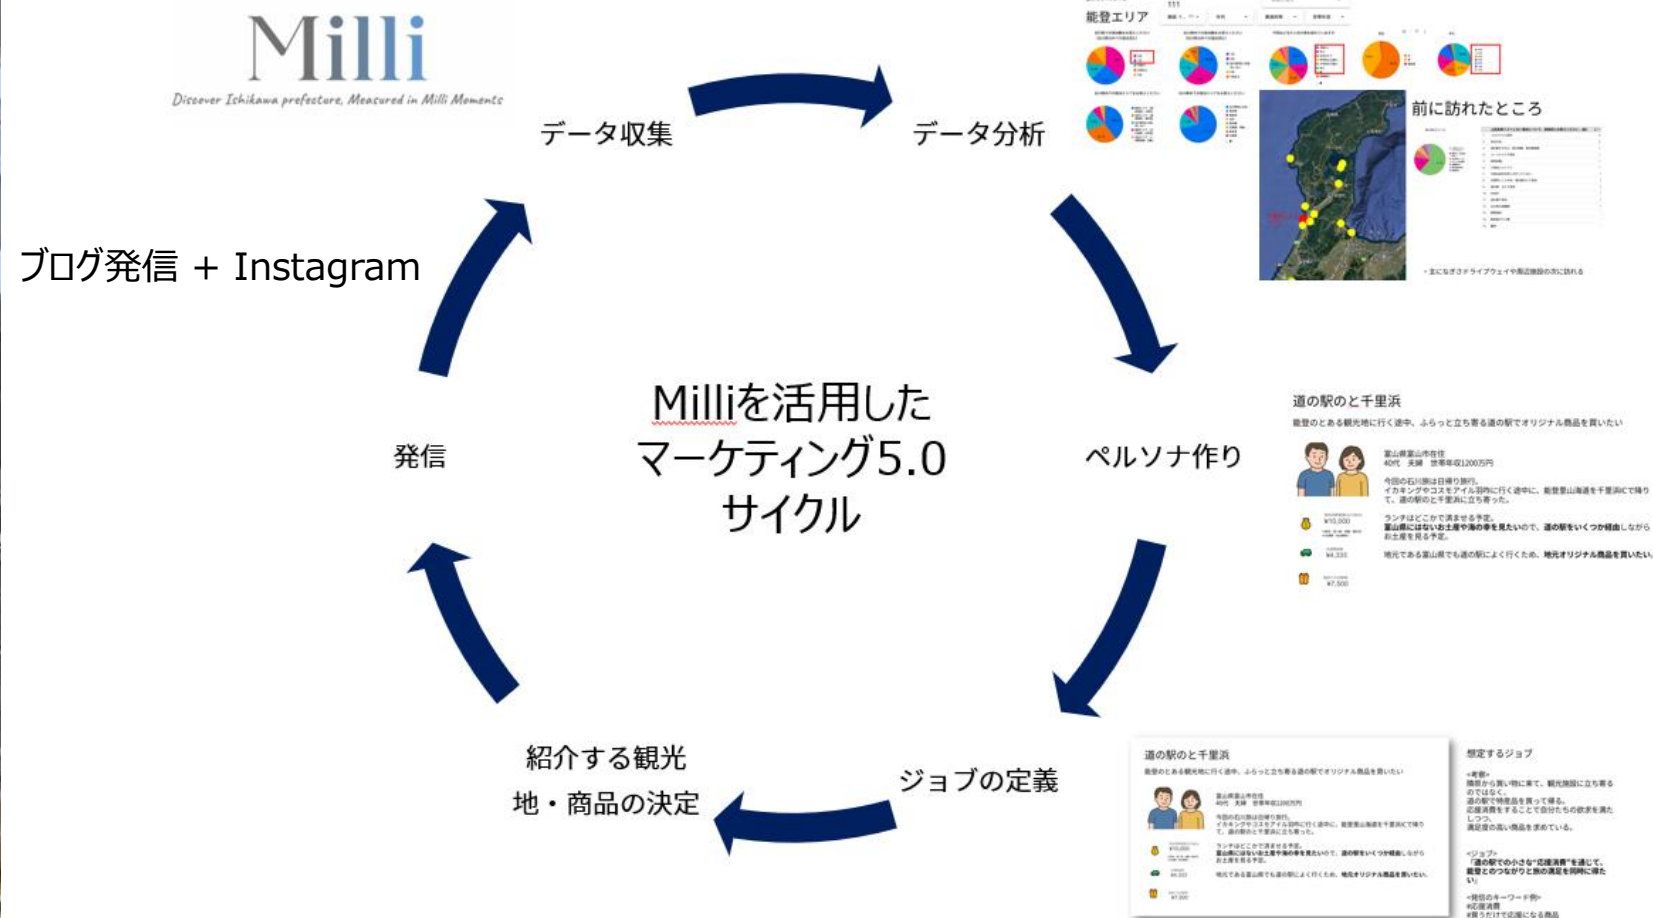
Milli
Discover Ishikawa prefecture, Measured in Milli Moments

データ収集

データ分析

能登エリア

前に訪れたところ

ブログ発信 + Instagram

Milliを活用したマーケティング5.0サイクル

発信

ペルソナ作り

道の駅のと千里浜

能登のとある観光地に行く途中、ふらっと立ち寄る道の駅でオリジナル商品を買いたい

富山県富山市在住
40代 夫婦 世帯年収1200万円

今回の石川旅は日帰り旅行。
イカキングやコスモアイル羽咋に行く途中に、能登里山海道を千里浜ICで降りて、道の駅のと千里浜に立ち寄った。

ランチはどこかで済ませる予定。
富山県にはないお土産や海の幸を見たいので、道の駅をいくつか経由しながらお土産を見る予定。

地元である富山県でも道の駅によく行くため、地元オリジナル商品を買いたい。

¥10,000
¥4,320
¥7,500

紹介する観光地・商品の決定

ジョブの定義

道の駅のと千里浜

想定するジョブ

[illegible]